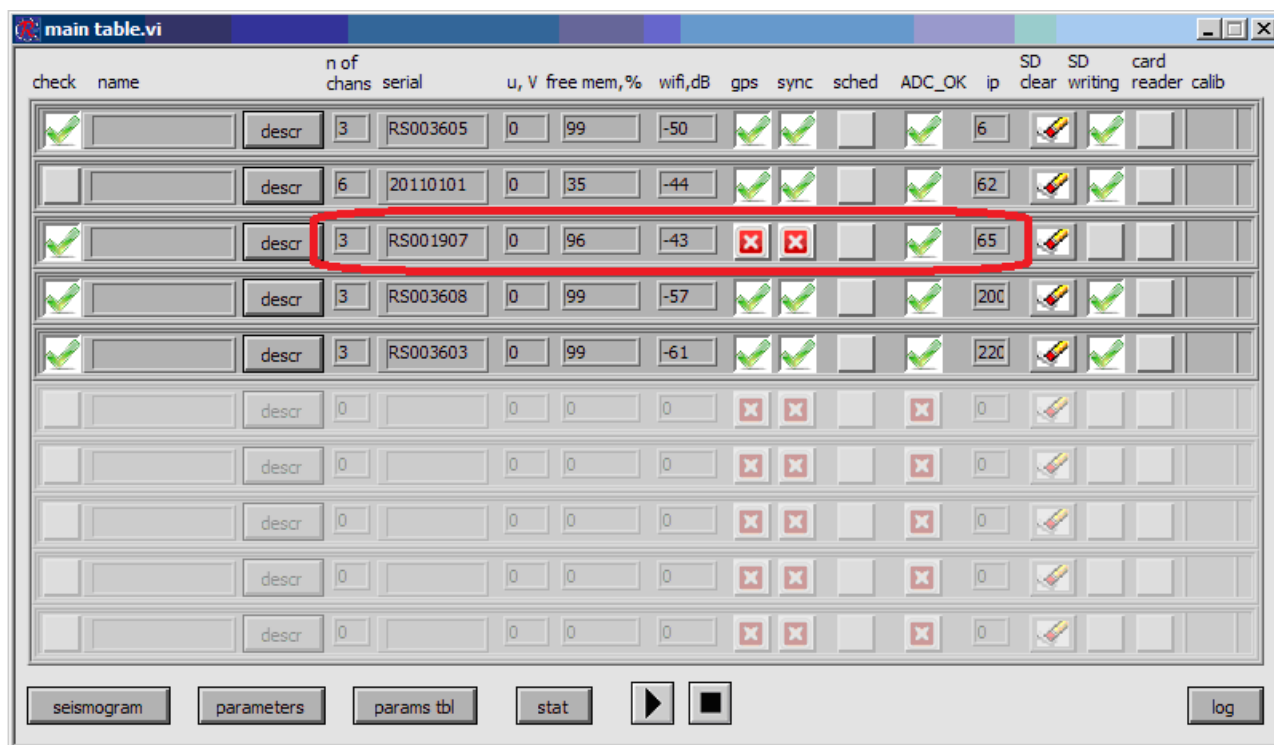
main table.vi

| check | name | | n of chans | serial | u, V | free mem,% | wifi,dB | gps | sync | sched | ADC_OK | ip | SD clear | SD writing | card reader | calib |
|---|---|---|---|---|---|---|---|---|---|---|---|---|---|---|---|---|
| | | descr | 3 | RS003605 | 0 | 99 | -50 | | | | | 6 | | | | |
| | | descr | 6 | 20110101 | 0 | 35 | -44 | | | | | 62 | | | | |
| | | descr | 3 | RS001907 | 0 | 96 | -43 | | | | | 65 | | | | |
| | | descr | 3 | RS003608 | 0 | 99 | -57 | | | | | 200 | | | | |
| | | descr | 3 | RS003603 | 0 | 99 | -61 | | | | | 220 | | | | |
| | | descr | 0 | | 0 | 0 | 0 | | | | | 0 | | | | |
| | | descr | 0 | | 0 | 0 | 0 | | | | | 0 | | | | |
| | | descr | 0 | | 0 | 0 | 0 | | | | | 0 | | | | |
| | | descr | 0 | | 0 | 0 | 0 | | | | | 0 | | | | |
| | | descr | 0 | | 0 | 0 | 0 | | | | | 0 | | | | |

seismogram parameters params tbl stat log